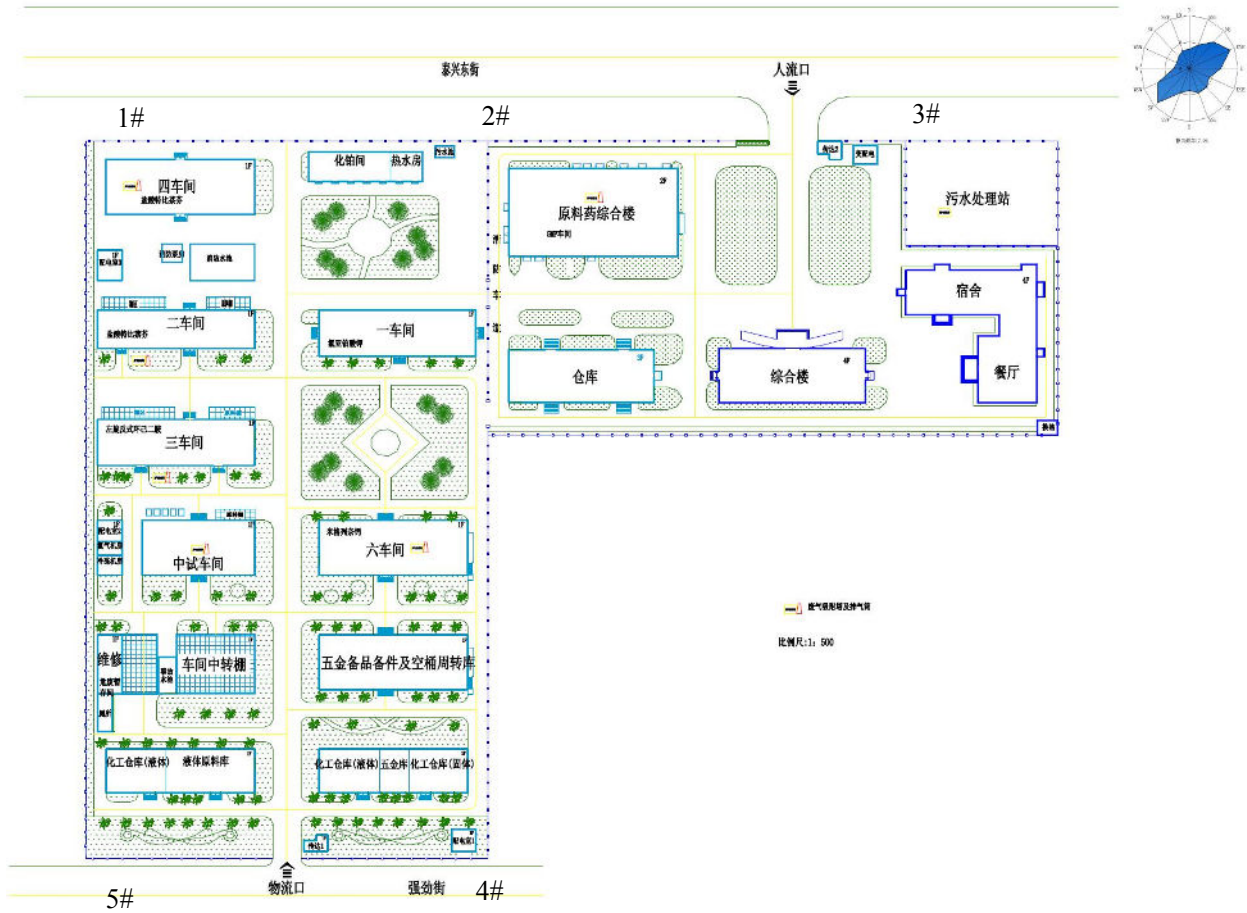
泰兴东街

人流口

1#

2#

3#

四车间

1F

化铂间

热水房

污水处理站

原料药综合楼

2F

GMP车间

消

防

车

道

宿舍

4F

二车间

1F

一车间

仓库

3F

综合楼

4F

餐厅

三车间

1F

中试车间

六车间

1F

维修

车间中转棚

五金备品备件及空桶周转库

化工仓库(液体)

液体原料库

化工仓库(液体)

五金库

化工仓库(固体)

废气吸附塔及排气筒

比例尺:1:500

物流口

强劲街

5#

4#